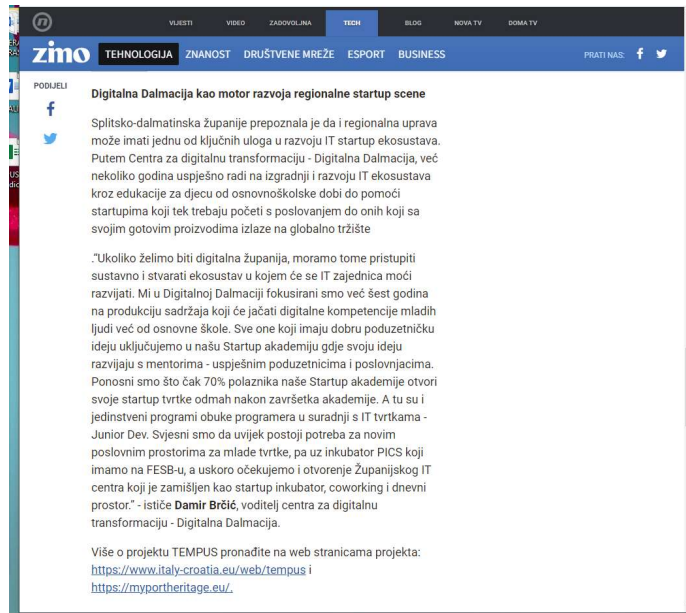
VIJESTI VIDEO ZADOVOLJNA TECH BLOG NOVA TV DOMA TV

zimo TEHNOLOGIJA ZNANOST DRUŠTVENE MREŽE ESPORT BUSINESS PRATI NAS:

PODIJELI

Digitalna Dalmacija kao motor razvoja regionalne startup scene

Splitsko-dalmatinska županije prepoznala je da i regionalna uprava može imati jednu od ključnih uloga u razvoju IT startup ekosustava. Putem Centra za digitalnu transformaciju - Digitalna Dalmacija, već nekoliko godina uspješno radi na izgradnji i razvoju IT ekosustava kroz edukacije za djecu od osnovnoškolske dobi do pomoći startupima koji tek trebaju početi s poslovanjem do onih koji sa svojim gotovim proizvodima izlaze na globalno tržište

."Ukoliko želimo biti digitalna županija, moramo tome pristupiti sustavno i stvarati ekosustav u kojem će se IT zajednica moći razvijati. Mi u Digitalnoj Dalmaciji fokusirani smo već šest godina na produkciju sadržaja koji će jačati digitalne kompetencije mladih ljudi već od osnovne škole. Sve one koji imaju dobru poduzetničku ideju uključujemo u našu Startup akademiju gdje svoju ideju razvijaju s mentorima - uspješnim poduzetnicima i poslovnjacima. Ponosni smo što čak 70% polaznika naše Startup akademije otvori svoje startup tvrtke odmah nakon završetka akademije. A tu su i jedinstveni programi obuke programera u suradnji s IT tvrtkama - Junior Dev. Svjesni smo da uvijek postoji potreba za novim poslovnim prostorima za mlade tvrtke, pa uz inkubator PICS koji imamo na FESB-u, a uskoro očekujemo i otvorenje Županijskog IT centra koji je zamišljen kao startup inkubator, coworking i dnevni prostor." - ističe Damir Brčić, voditelj centra za digitalnu transformaciju - Digitalna Dalmacija.

Više o projektu TEMPUS pronađite na web stranicama projekta: https://www.italy-croatia.eu/web/tempus i https://myportheritage.eu/.